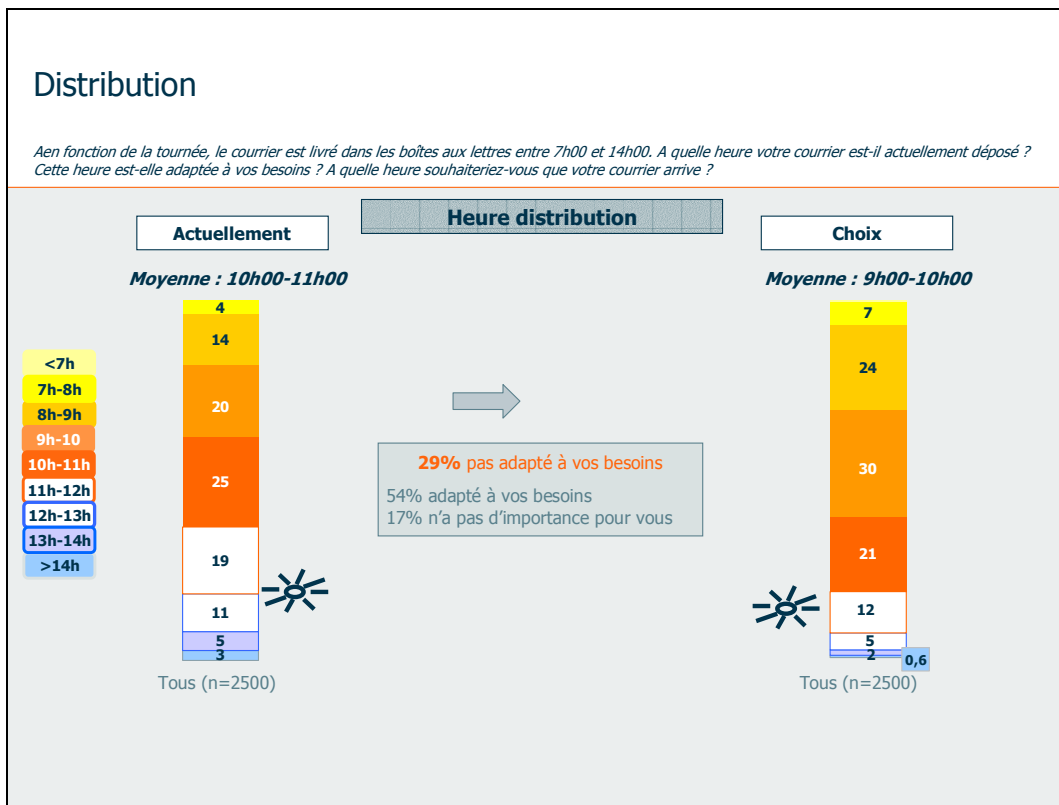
Distribution

Aen fonction de la tournée, le courrier est livré dans les boîtes aux lettres entre 7h00 et 14h00. A quelle heure votre courrier est-il actuellement déposé ? Cette heure est-elle adaptée à vos besoins ? A quelle heure souhaiteriez-vous que votre courrier arrive ?

Heure distribution

Actuellement

Choix

Moyenne : 10h00-11h00

Moyenne : 9h00-10h00

<7h
7h-8h
8h-9h
9h-10
10h-11h
11h-12h
12h-13h
13h-14h
>14h

4
14
20
25
19
11
5
3

Tous (n=2500)

29% pas adapté à vos besoins

54% adapté à vos besoins
17% n'a pas d'importance pour vous

7
24
30
21
12
5
2
0,6

Tous (n=2500)